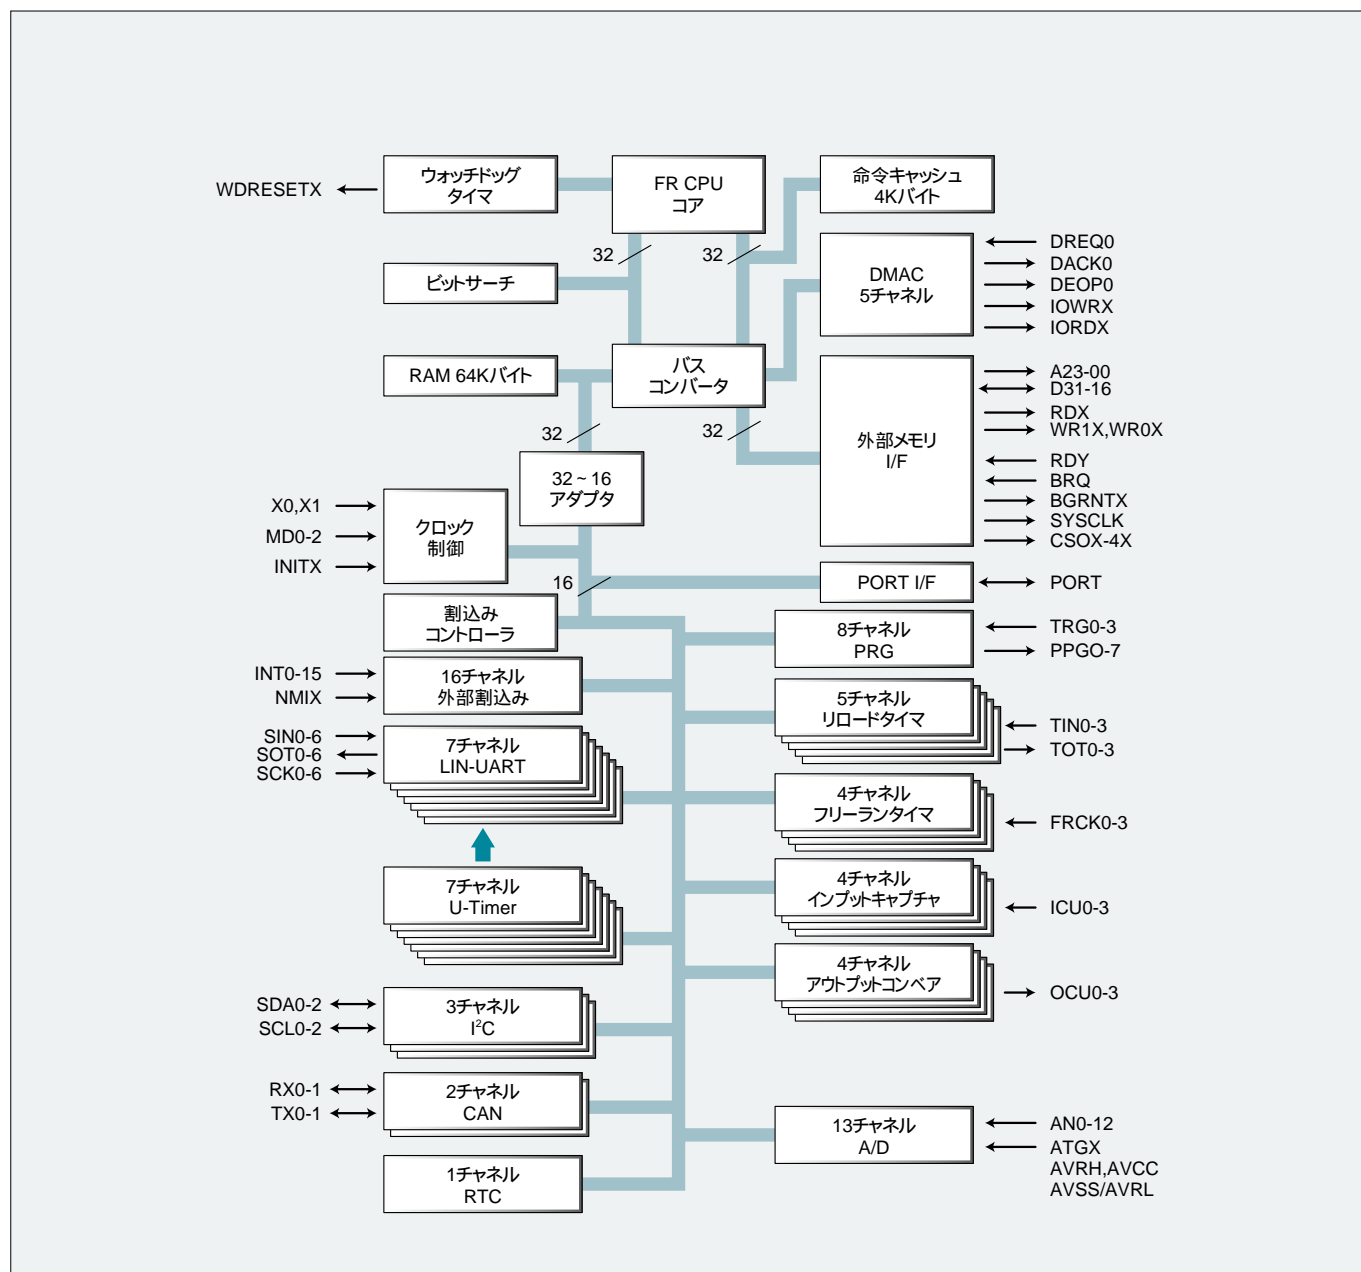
WDRESETX

ウォッチドッグ
タイマ

FR CPU
コア

命令キャッシュ
4Kバイト

32

32

ビットサーチ

DMAC
5チャネル

DREQ0
DACK0
DEOP0
IOWRX
IORDX

RAM 64Kバイト

バス
コンバータ

外部メモリ
I/F

A23-00
D31-16
RDX
WR1X,WR0X
RDY
BRQ
BGRNTX
SYSCLK
CSOX-4X

32

32

32～16
アダプタ

X0,X1
MD0-2
INITX

クロック
制御

16

PORT I/F

PORT

割込み
コントローラ

8チャネル
PRG

TRG0-3
PPGO-7

INT0-15
NMIX

16チャネル
外部割込み

5チャネル
リロードタイマ

TIN0-3
TOT0-3

SIN0-6
SOT0-6
SCK0-6

7チャネル
LIN-UART

4チャネル
フリーランタイマ

FRCK0-3

7チャネル
U-Timer

4チャネル
インプットキャプチャ

ICU0-3

4チャネル
アウトプットコンペア

OCU0-3

SDA0-2
SCL0-2

3チャネル
$I^2C$

RX0-1
TX0-1

2チャネル
CAN

13チャネル
A/D

AN0-12
ATGX
AVRH,AVCC
AVSS/AVRL

1チャネル
RTC